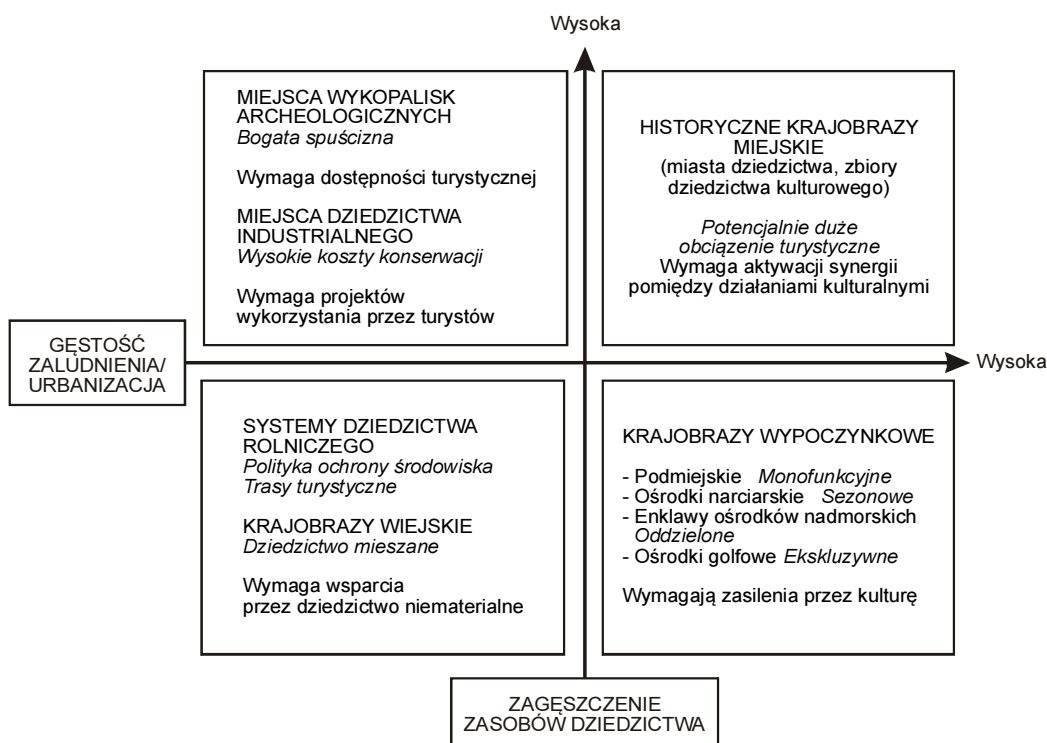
Wysoka

MIEJSCA WYKOPALISK ARCHEOLOGICZNYCH
*Bogata spuścizna*

Wymaga dostępności turystycznej

MIEJSCA DZIEDZICTWA INDUSTRIALNEGO
*Wysokie koszty konserwacji*

Wymaga projektów wykorzystania przez turystów

HISTORYCZNE KRAJOBRAZY MIEJSKIE
(miasta dziedzictwa, zbiory dziedzictwa kulturowego)

*Potencjalnie duże obciążenie turystyczne*
Wymaga aktywacji synergii pomiędzy działaniami kulturalnymi

GĘSTOŚĆ ZALUDNIENIA/ URBANIZACJA

Wysoka

SYSTEMY DZIEDZICTWA ROLNICZEGO
*Polityka ochrony środowiska*
*Trasy turystyczne*

KRAJOBRAZY WIEJSKIE
*Dziedzictwo mieszane*

Wymaga wsparcia przez dziedzictwo niematerialne

KRAJOBRAZY WYPOCZYNKOWE

- Podmiejskie *Monofunkcyjne*
- Ośrodki narciarskie *Sezonowe*
- Enklawy ośrodków nadmorskich *Oddzielone*
- Ośrodki golfowe *Ekskluzywne*

Wymagają zasilenia przez kulturę

ZAGĘSZCZENIE ZASOBÓW DZIEDZICTWA